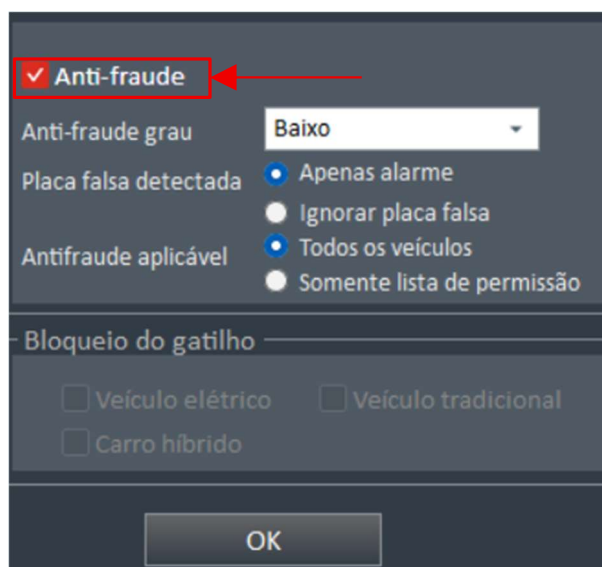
Anti-fraude

Anti-fraude grau
Baixo

Placa falsa detectada
Apenas alarme
Ignorar placa falsa

Antifraude aplicável
Todos os veículos
Somente lista de permissão

Bloqueio do gatilho

Veículo elétrico
Veículo tradicional
Carro híbrido

OK